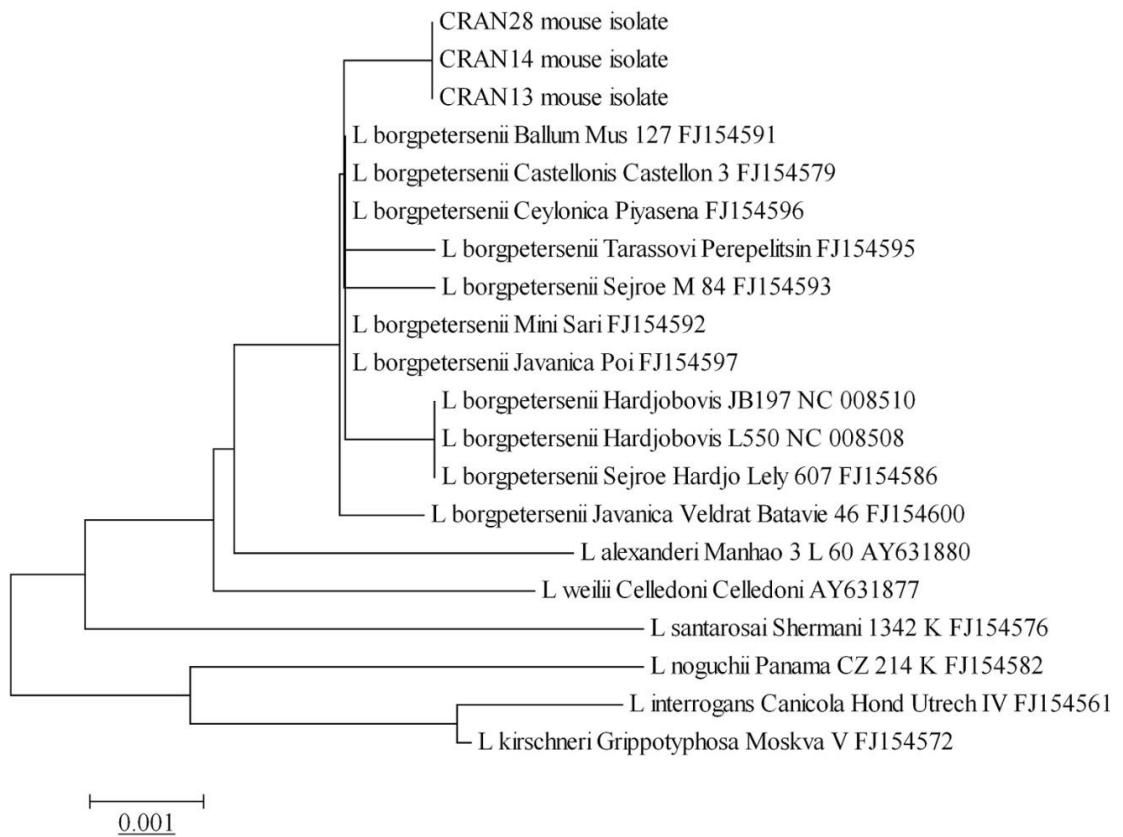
CRAN28 mouse isolate
CRAN14 mouse isolate
CRAN13 mouse isolate
L borgpetersenii Ballum Mus 127 FJ154591
L borgpetersenii Castellonis Castellon 3 FJ154579
L borgpetersenii Ceylonica Piyasena FJ154596
L borgpetersenii Tarassovi Perepelitsin FJ154595
L borgpetersenii Sejroe M 84 FJ154593
L borgpetersenii Mini Sari FJ154592
L borgpetersenii Javanica Poi FJ154597
L borgpetersenii Hardjobovis JB197 NC 008510
L borgpetersenii Hardjobovis L550 NC 008508
L borgpetersenii Sejroe Hardjo Lely 607 FJ154586
L borgpetersenii Javanica Veldrat Batavie 46 FJ154600
L alexanderi Manhao 3 L 60 AY631880
L weilii Celledoni Celledoni AY631877
L santarosai Shermani 1342 K FJ154576
L noguchii Panama CZ 214 K FJ154582
L interrogans Canicola Hond Utrech IV FJ154561
L kirschneri Grippotyphosa Moskva V FJ154572

0.001